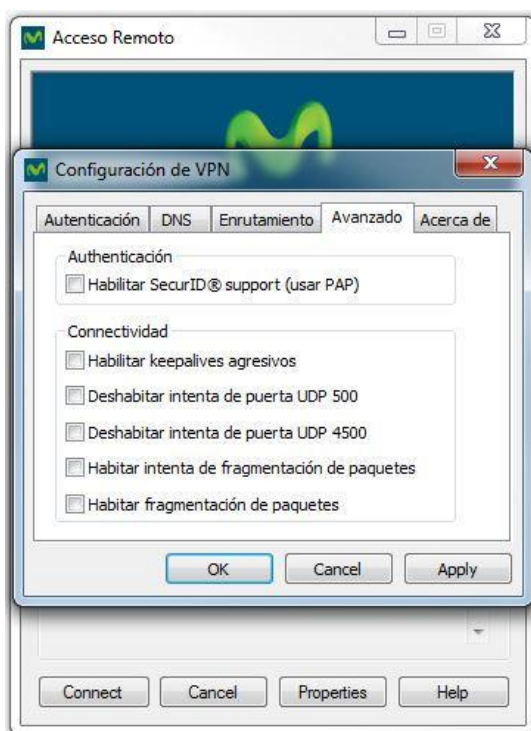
Acceso Remoto

Configuración de VPN

Autenticación | DNS | Enrutamiento | Avanzado | Acerca de

Authenticación
Habilitar SecurID® support (usar PAP)

Connectividad
Habilitar keepalives agresivos
Deshabitar intenta de puerta UDP 500
Deshabitar intenta de puerta UDP 4500
Habitar intenta de fragmentación de paquetes
Habitar fragmentación de paquetes

OK | Cancel | Apply

Connect | Cancel | Properties | Help